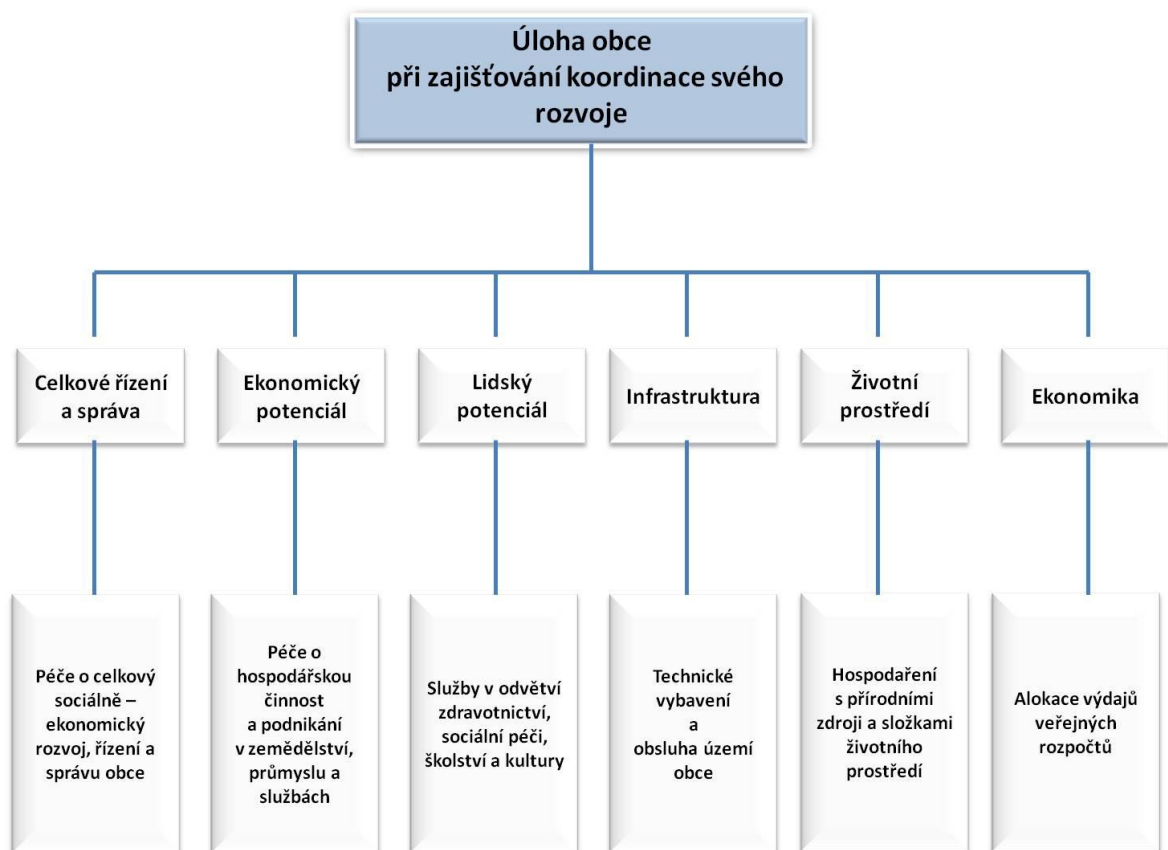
Úloha obce při zajišťování koordinace svého rozvoje

Celkové řízení a správa

Ekonomický potenciál

Lidský potenciál

Infrastruktura

Životní prostředí

Ekonomika

Péče o celkový sociálně – ekonomický rozvoj, řízení a správu obce

Péče o hospodářskou činnost a podnikání v zemědělství, průmyslu a službách

Služby v odvětví zdravotnictví, sociální péči, školství a kultury

Technické vybavení a obsluha území obce

Hospodaření s přírodními zdroji a složkami životního prostředí

Alokace výdajů veřejných rozpočtů